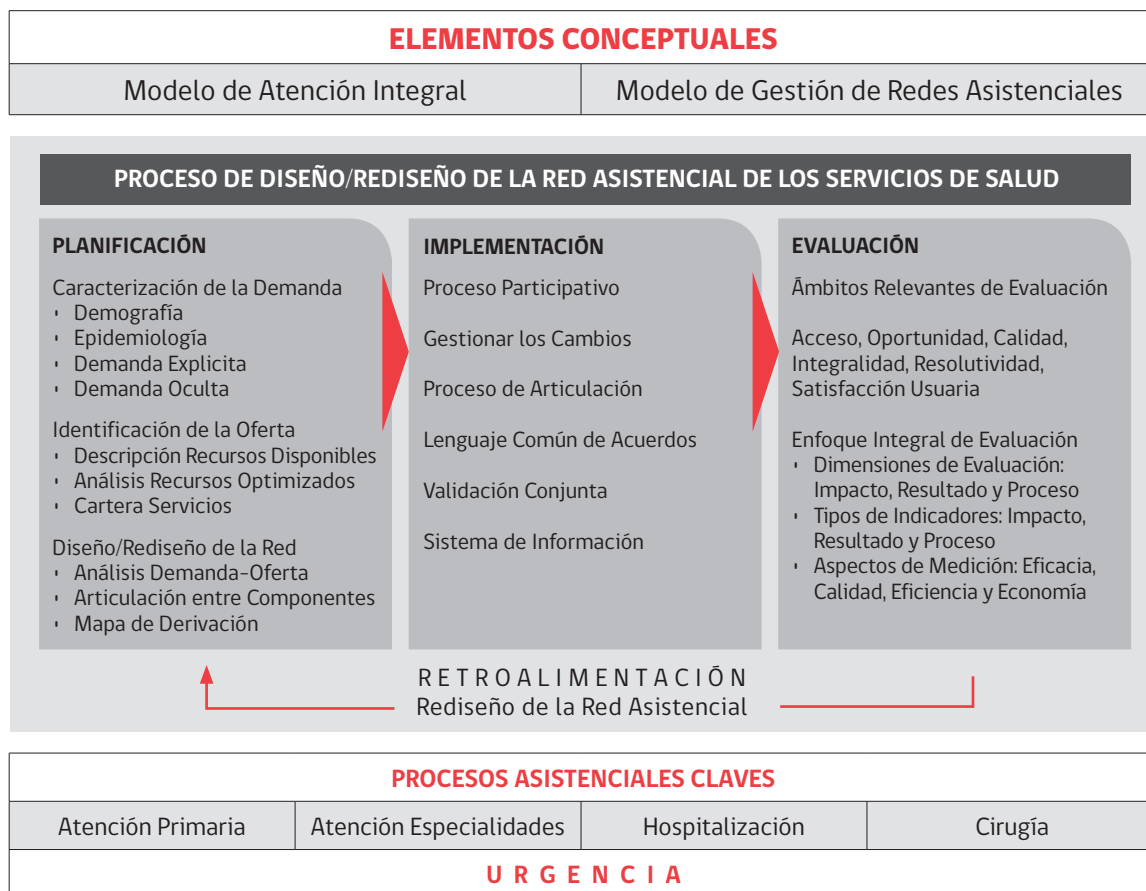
ELEMENTOS CONCEPTUALES

| Modelo de Atención Integral | Modelo de Gestión de Redes Asistenciales |
|---|---|

PROCESO DE DISEÑO/REDISEÑO DE LA RED ASISTENCIAL DE LOS SERVICIOS DE SALUD

PLANIFICACIÓN

Caracterización de la Demanda
- Demografía
- Epidemiología
- Demanda Explicita
- Demanda Oculta

Identificación de la Oferta
- Descripción Recursos Disponibles
- Análisis Recursos Optimizados
- Cartera Servicios

Diseño/Rediseño de la Red
- Análisis Demanda-Oferta
- Articulación entre Componentes
- Mapa de Derivación

IMPLEMENTACIÓN

Proceso Participativo

Gestionar los Cambios

Proceso de Articulación

Lenguaje Común de Acuerdos

Validación Conjunta

Sistema de Información

EVALUACIÓN

Ámbitos Relevantes de Evaluación

Acceso, Oportunidad, Calidad, Integralidad, Resolutividad, Satisfacción Usuaria

Enfoque Integral de Evaluación
- Dimensiones de Evaluación: Impacto, Resultado y Proceso
- Tipos de Indicadores: Impacto, Resultado y Proceso
- Aspectos de Medición: Eficacia, Calidad, Eficiencia y Economía

RETROALIMENTACIÓN
Rediseño de la Red Asistencial

PROCESOS ASISTENCIALES CLAVES

| Atención Primaria | Atención Especialidades | Hospitalización | Cirugía |
|---|---|---|---|

URGENCIA